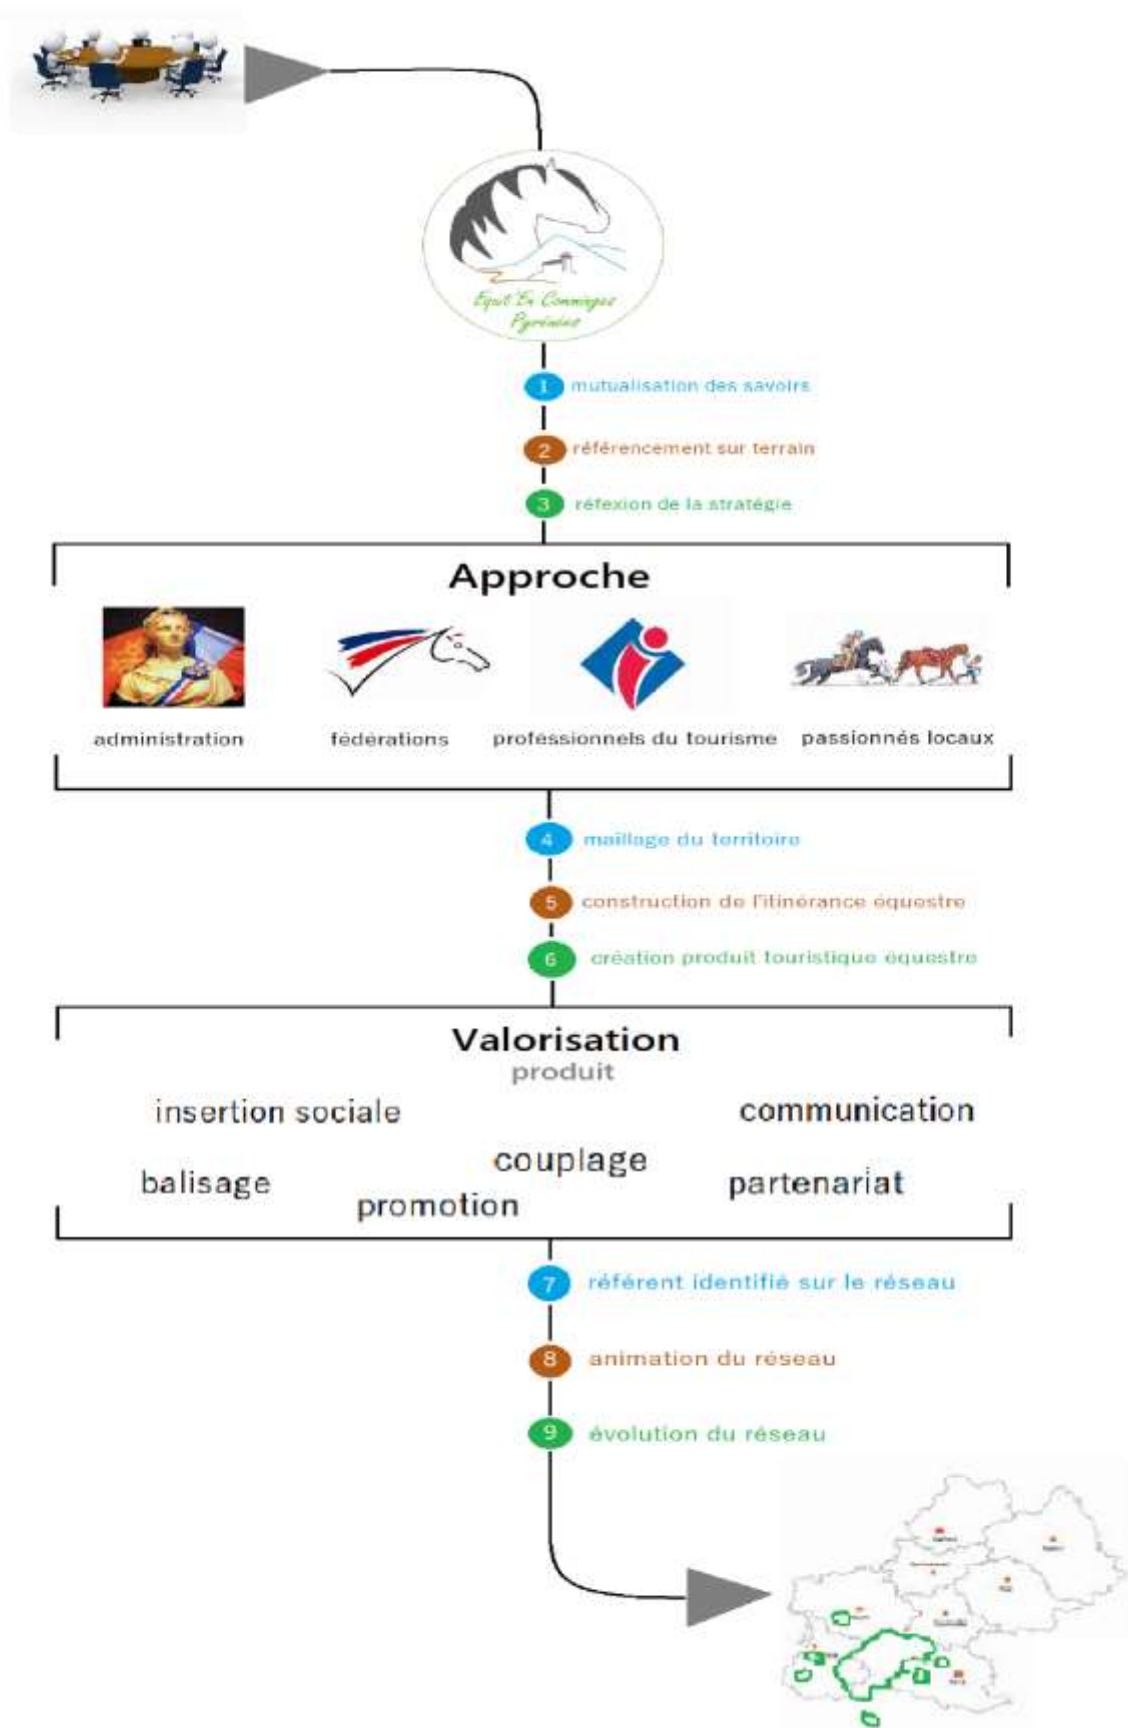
Equit En Comminges Pyrénées

1 mutualisation des savoirs

2 référencement sur terrain

3 réfexion de la stratégie

Approche

administration

fédérations

professionnels du tourisme

passionnés locaux

4 maillage du territoire

5 construction de l'itinérance équestre

6 création produit touristique équestre

Valorisation

produit

insertion sociale

communication

couplage

balisage

partenariat

promotion

7 référent identifié sur le réseau

8 animation du réseau

9 évolution du réseau